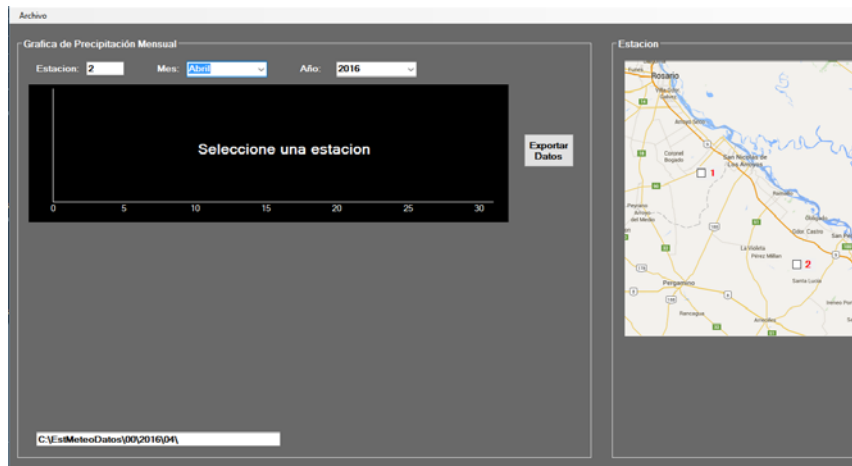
Archivo

Grafica de Precipitación Mensual

Estacion: 2

Mes: Abril

Año: 2016

Seleccione una estacion

0 5 10 15 20 25 30

Exportar Datos

C:\EstMeteoDatos\00\2016\04\

Estacion

Rosario

Villa Gdor. Gálvez

Arroyo Seco

Coronel Bogado

San Nicolás de Los Arroyos

1

Ramallo

Peyrano

Arroyo del Medio

Obligado

Gdor. Castro

San Pe

La Violeta

Pérez Millán

2

Pergamino

Santa Lucía

Ramallo

Arrecifes

Inés Por

Mariano Benítez